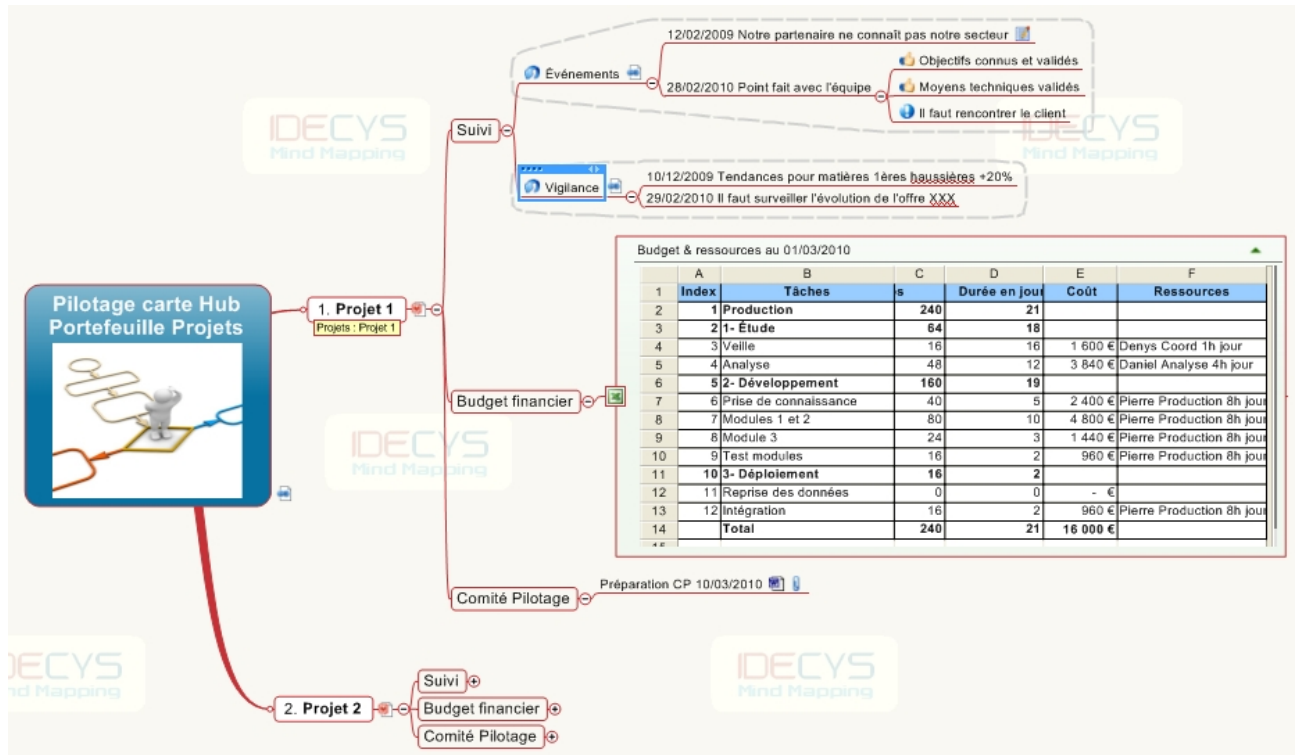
Pilotage carte Hub Portefeuille Projets

1. Projet 1
Projets : Projet 1

Suivi

Événements

12/02/2009 Notre partenaire ne connaît pas notre secteur

28/02/2010 Point fait avec l'équipe

Objectifs connus et validés

Moyens techniques validés

Il faut rencontrer le client

Vigilance

10/12/2009 Tendances pour matières 1ères haussières +20%

29/02/2010 Il faut surveiller l'évolution de l'offre XXX

Budget financier

Budget & ressources au 01/03/2010

| | A | B | C | D | E | F |
|---|---|---|---|---|---|---|
| 1 | Index | Tâches | s | Durée en jour | Coût | Ressources |
| 2 | 1 | Production | 240 | 21 | | |
| 3 | 2 | 1- Étude | 64 | 18 | | |
| 4 | 3 | Veille | 16 | 16 | 1 600 € | Denys Coord 1h jour |
| 5 | 4 | Analyse | 48 | 12 | 3 840 € | Daniel Analyse 4h jour |
| 6 | 5 | 2- Développement | 160 | 19 | | |
| 7 | 6 | Prise de connaissance | 40 | 5 | 2 400 € | Pierre Production 8h jour |
| 8 | 7 | Modules 1 et 2 | 80 | 10 | 4 800 € | Pierre Production 8h jour |
| 9 | 8 | Module 3 | 24 | 3 | 1 440 € | Pierre Production 8h jour |
| 10 | 9 | Test modules | 16 | 2 | 960 € | Pierre Production 8h jour |
| 11 | 10 | 3- Déploiement | 16 | 2 | | |
| 12 | 11 | Reprise des données | 0 | 0 | - € | |
| 13 | 12 | Intégration | 16 | 2 | 960 € | Pierre Production 8h jour |
| 14 | | Total | 240 | 21 | 16 000 € | |

Comité Pilotage

Préparation CP 10/03/2010

2. Projet 2

Suivi

Budget financier

Comité Pilotage

IDECYS Mind Mapping

IDECYS Mind Mapping

IDECYS Mind Mapping

IDECYS Mind Mapping

IDECYS Mind Mapping